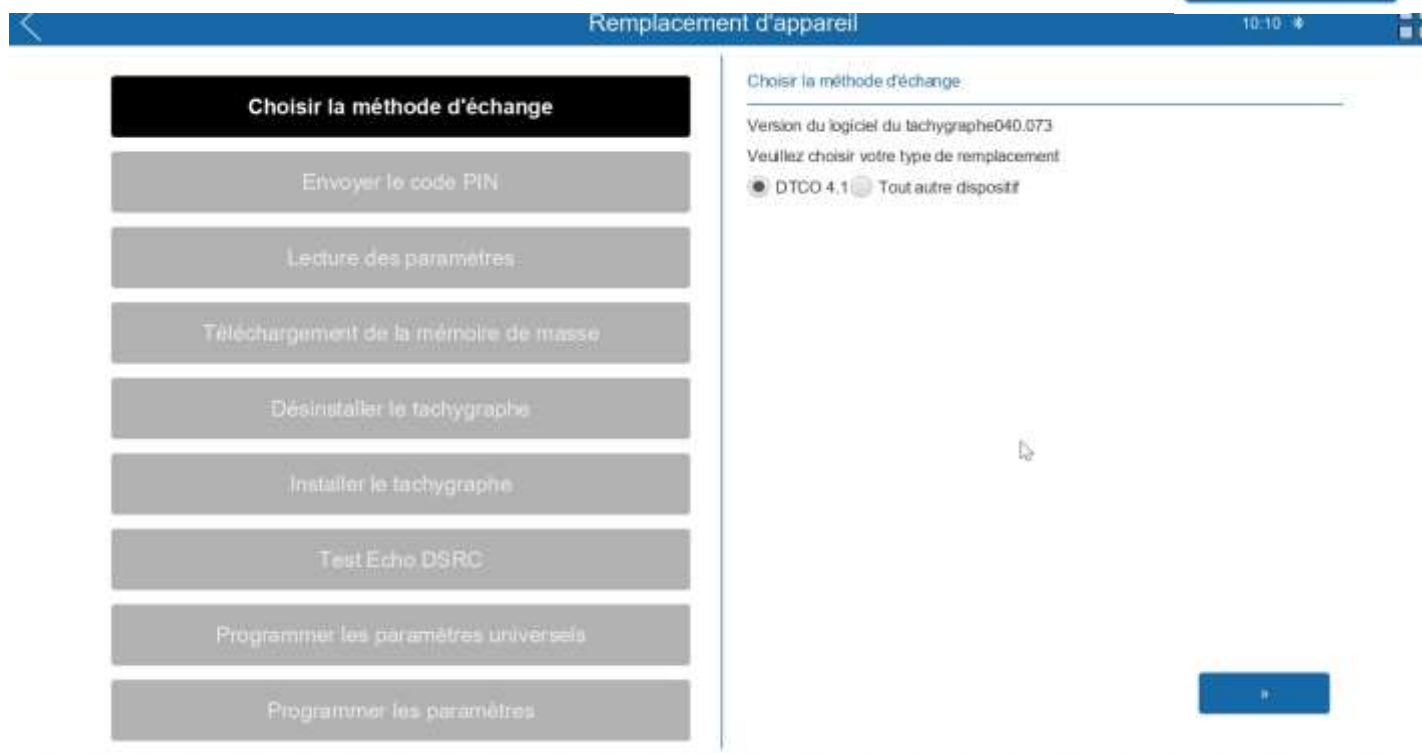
Remplacement d'appareil

10:10

Choisir la méthode d'échange

Envoyer le code PIN

Lecture des paramètres

Téléchargement de la mémoire de masse

Désinstaller le tachygraphe

Installer le tachygraphe

Test Echo DSRC

Programmer les paramètres universels

Programmer les paramètres

Choisir la méthode d'échange

Version du logiciel du tachygraphe040.073

Veuillez choisir votre type de remplacement

DTCO 4.1 Tout autre dispositif

»